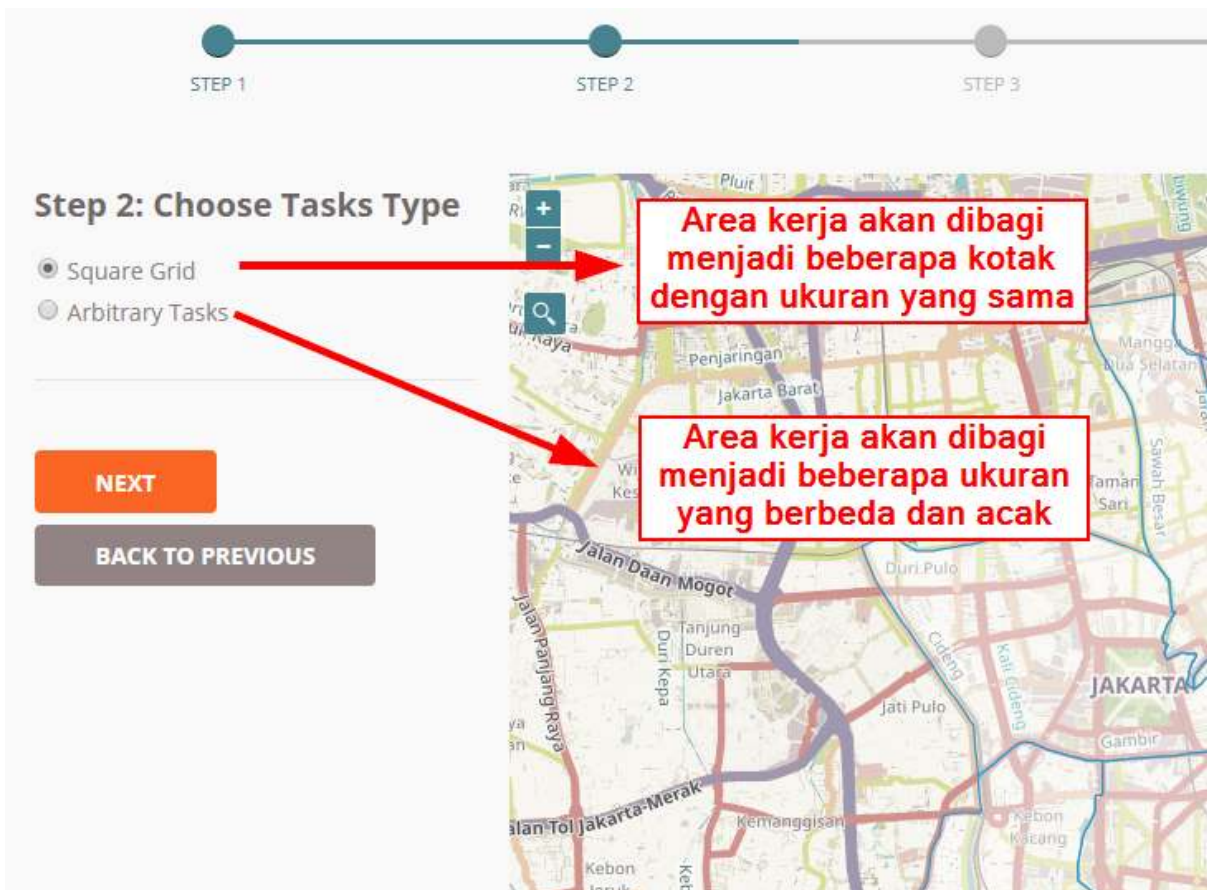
STEP 1

STEP 2

STEP 3

Step 2: Choose Tasks Type

Square Grid

Arbitrary Tasks

NEXT

BACK TO PREVIOUS

+

−

Area kerja akan dibagi menjadi beberapa kotak dengan ukuran yang sama

Area kerja akan dibagi menjadi beberapa ukuran yang berbeda dan acak

Pluit

Penjaringan

Jakarta Barat

Mangga Dua Selatan

Sawah Besar

Taman Sari

Jalan Daan Mogot

Duri Pulo

Jalan Panjang Raya

Tanjung Duren Utara

Duri Kepa

Jati Pulo

Kali Cideng

Cideng

JAKARTA

Gambir

Jalan Tol Jakarta-Merak

Kemanggisan

Kebon Kacang

Kebon